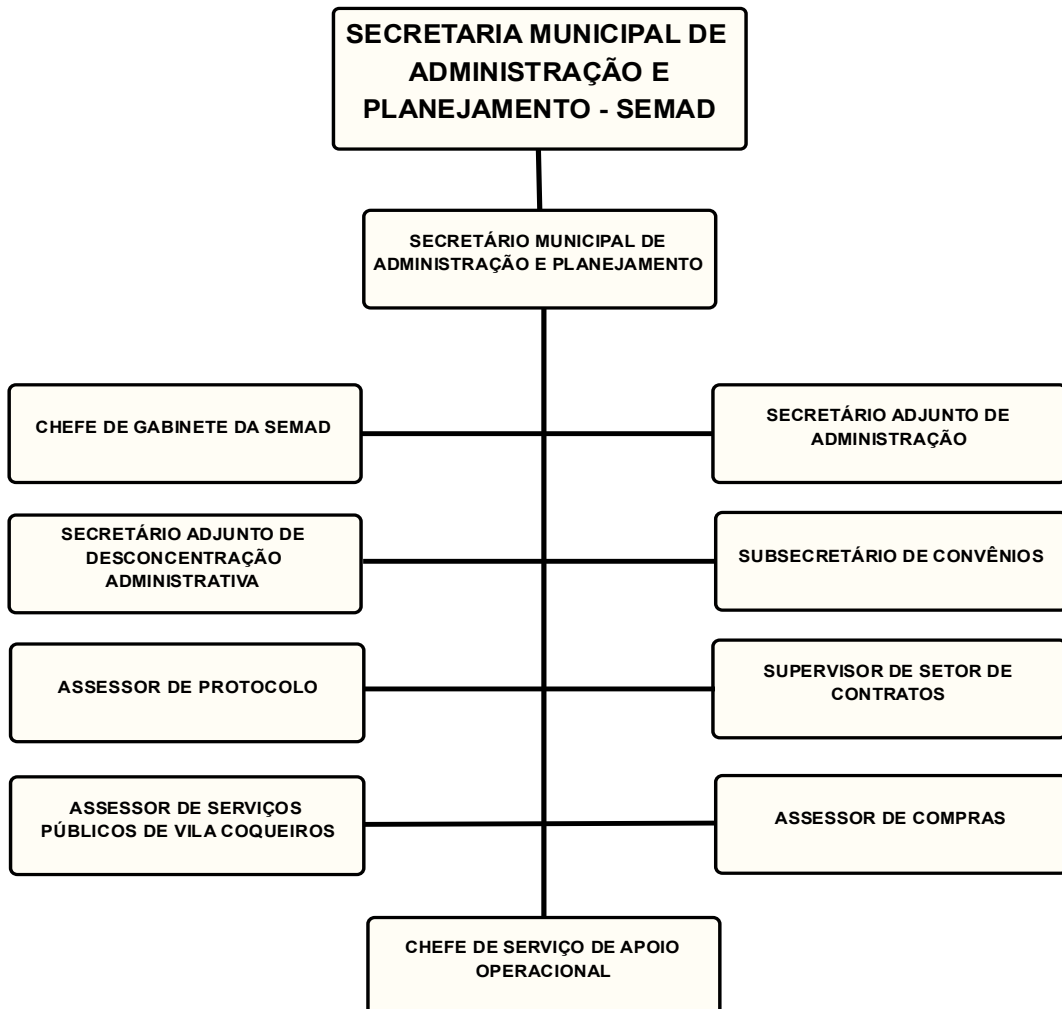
SECRETARIA MUNICIPAL DE ADMINISTRAÇÃO E PLANEJAMENTO - SEMAD

SECRETÁRIO MUNICIPAL DE ADMINISTRAÇÃO E PLANEJAMENTO

CHEFE DE GABINETE DA SEMAD

SECRETÁRIO ADJUNTO DE ADMINISTRAÇÃO

SECRETÁRIO ADJUNTO DE DESCONCENTRAÇÃO ADMINISTRATIVA

SUBSECRETÁRIO DE CONVÊNIOS

ASSESSOR DE PROTOCOLO

SUPERVISOR DE SETOR DE CONTRATOS

ASSESSOR DE SERVIÇOS PÚBLICOS DE VILA COQUEIROS

ASSESSOR DE COMPRAS

CHEFE DE SERVIÇO DE APOIO OPERACIONAL